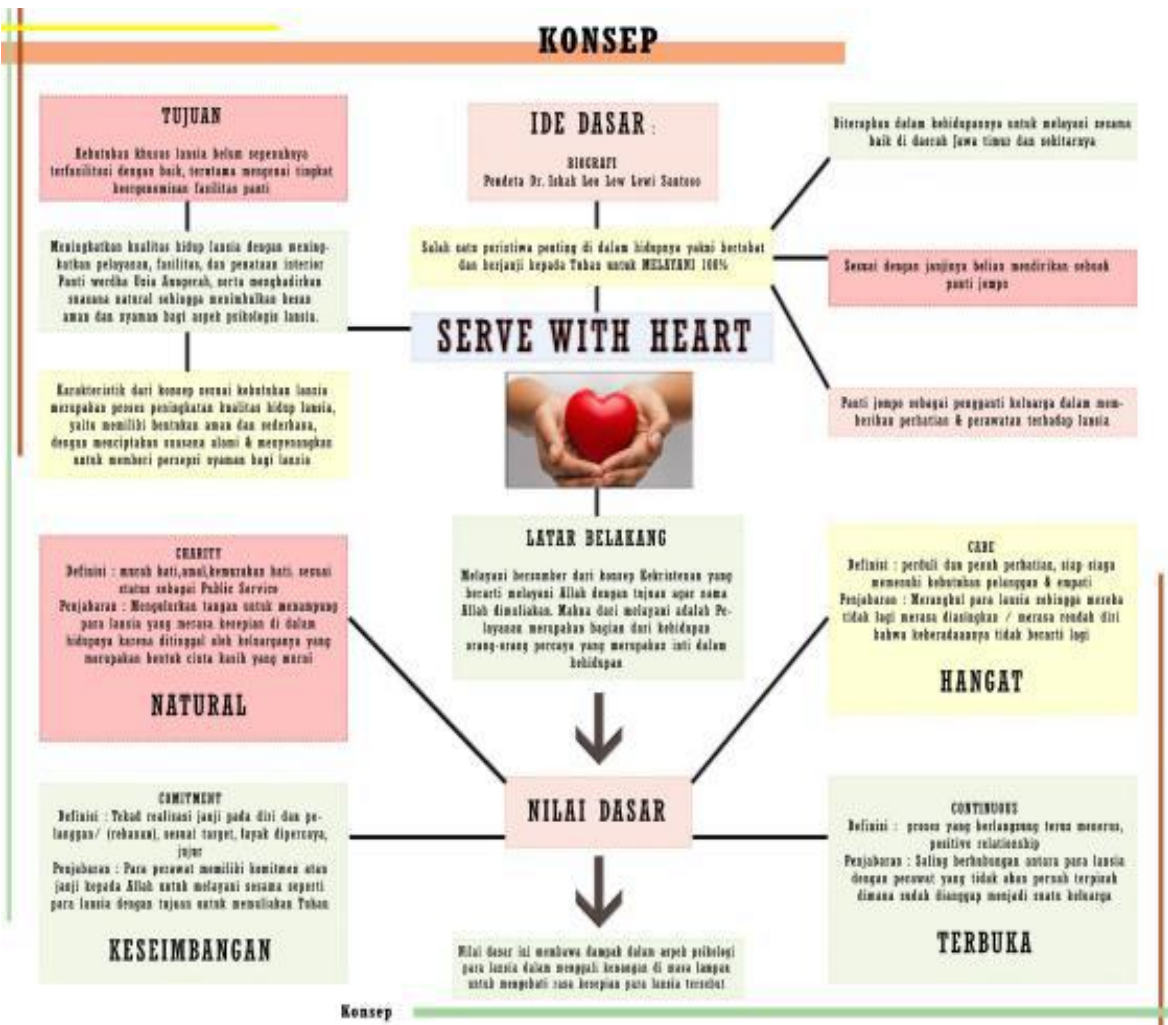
KONSEP

TUJUAN

Kebutuhan khusus lansia belum sepenuhnya terfasilitasi dengan baik, terutama mengenai tingkat kergonomisan fasilitas panti

Meningkatkan kualitas hidup lansia dengan meningkatkan pelayanan, fasilitas, dan penataan interior Panti wredha Unia Anugerah, serta menghadirkan suasana natural sehingga menimbulkan kesan aman dan nyaman bagi aspek psikologis lansia.

Karakteristik dari konsep sesuai kebutuhan lansia merupakan proses peningkatan kualitas hidup lansia, yaitu memiliki bentukan aman dan sederhana, dengan menciptakan suasana alami & menyenangkan untuk memberi persepsi nyaman bagi lansia

IDE DASAR :

BIOGRAFI
Pendeta Dr. Ishak Lee Lew Lewi Santoso

Salah satu peristiwa penting di dalam hidupnya yakni bertobat dan berjanji kepada Tuhan untuk MELAYANI 100%

SERVE WITH HEART

Diterapkan dalam kehidupannya untuk melayani sesama baik di daerah Jawa timur dan sekitarnya

Sesuai dengan janjinya beliau mendirikan sebuah panti jompo

Panti jompo sebagai pengganti keluarga dalam memberikan perhatian & perawatan terhadap lansia

CHARITY
Definisi : murah hati,amal,kemurahan hati, sesuai status sebagai Public Service
Penjabaran : Mengulurkan tangan untuk menampung para lansia yang merasa kesepian di dalam hidupnya karena ditinggal oleh keluarganya yang merupakan bentuk cinta kasih yang murni

NATURAL

LATAR BELAKANG

Melayani bersumber dari konsep Kekristenan yang berarti melayani Allah dengan tujuan agar nama Allah dimuliakan. Makna dari melayani adalah Pelayanan merupakan bagian dari kehidupan orang-orang percaya yang merupakan inti dalam kehidupan

CARE
Definisi : peduli dan penuh perhatian, siap siaga memenuhi kebutuhan pelanggan & empati
Penjabaran : Merangkul para lansia sehingga mereka tidak lagi merasa diasingkan / merasa rendah diri bahwa keberadaannya tidak berarti lagi

HANGAT

NILAI DASAR

COMITMENT
Definisi : Tekad realisasi janji pada diri dan pelanggan/ (sebaran), sesuai target, layak dipercaya, jujur
Penjabaran : Para perawat memiliki komitmen atau janji kepada Allah untuk melayani sesama seperti para lansia dengan tujuan untuk memuliakan Tuhan

KESEIMBANGAN

CONTINUOUS
Definisi : proses yang berlangsung terus menerus, positive relationship
Penjabaran : Saling berhubungan antara para lansia dengan perawat yang tidak akan pernah terpisah dimana sudah dianggap menjadi suatu keluarga

TERBUKA

Nilai dasar ini membawa dampak dalam aspek psikologi para lansia dalam menggali kenangan di masa lampau untuk mengobati rasa kesepian para lansia tersebut

Konsep